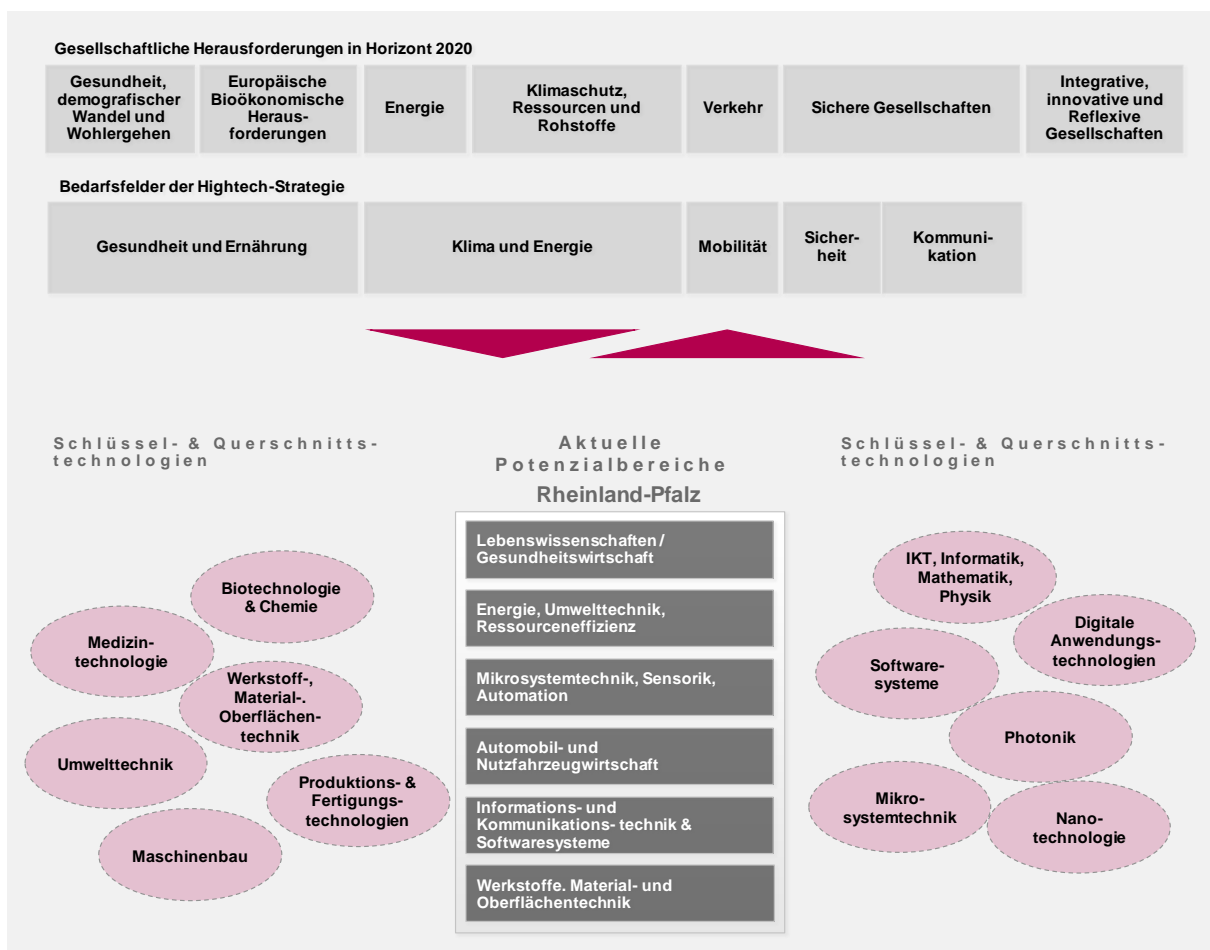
Gesellschaftliche Herausforderungen in Horizont 2020

| Gesundheit, demografischer Wandel und Wohlergehen | Europäische Bioökonomische Herausforderungen | Energie | Klimaschutz, Ressourcen und Rohstoffe | Verkehr | Sichere Gesellschaften | Integrative, innovative und Reflexive Gesellschaften |
|---|---|---|---|---|---|---|

Bedarfsfelder der Hightech-Strategie

| Gesundheit und Ernährung | Klima und Energie | Mobilität | Sicherheit | Kommunikation |
|---|---|---|---|---|

Schlüssel- & Querschnittstechnologien

Biotechnologie & Chemie

Medizintechnologie

Werkstoff-, Material-. Oberflächentechnik

Umwelttechnik

Produktions- & Fertigungstechnologien

Maschinenbau

Aktuelle Potenzialbereiche

Rheinland-Pfalz

Lebenswissenschaften / Gesundheitswirtschaft

Energie, Umwelttechnik, Ressourceneffizienz

Mikrosystemtechnik, Sensorik, Automation

Automobil- und Nutzfahrzeugwirtschaft

Informations- und Kommunikations- technik & Softwaresysteme

Werkstoffe. Material- und Oberflächentechnik

Schlüssel- & Querschnittstechnologien

IKT, Informatik, Mathematik, Physik

Digitale Anwendungstechnologien

Softwaresysteme

Photonik

Mikrosystemtechnik

Nanotechnologie